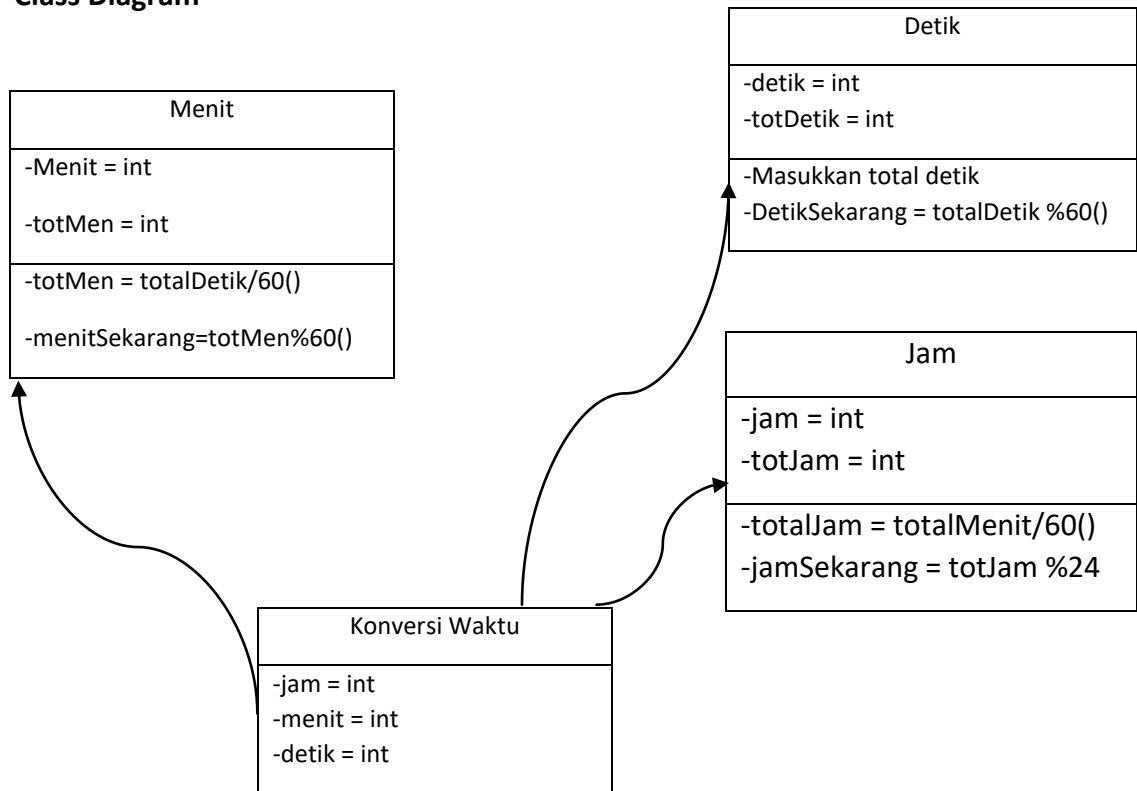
Class Diagram

Detik
-detik = int
-totDetik = int
-Masukkan total detik
-DetikSekarang = totalDetik %60()

Menit
-Menit = int
-totMen = int
-totMen = totalDetik/60()
-menitSekarang=totMen%60()

Jam
-jam = int
-totJam = int
-totalJam = totalMenit/60()
-jamSekarang = totJam %24

Konversi Waktu
-jam = int
-menit = int
-detik = int